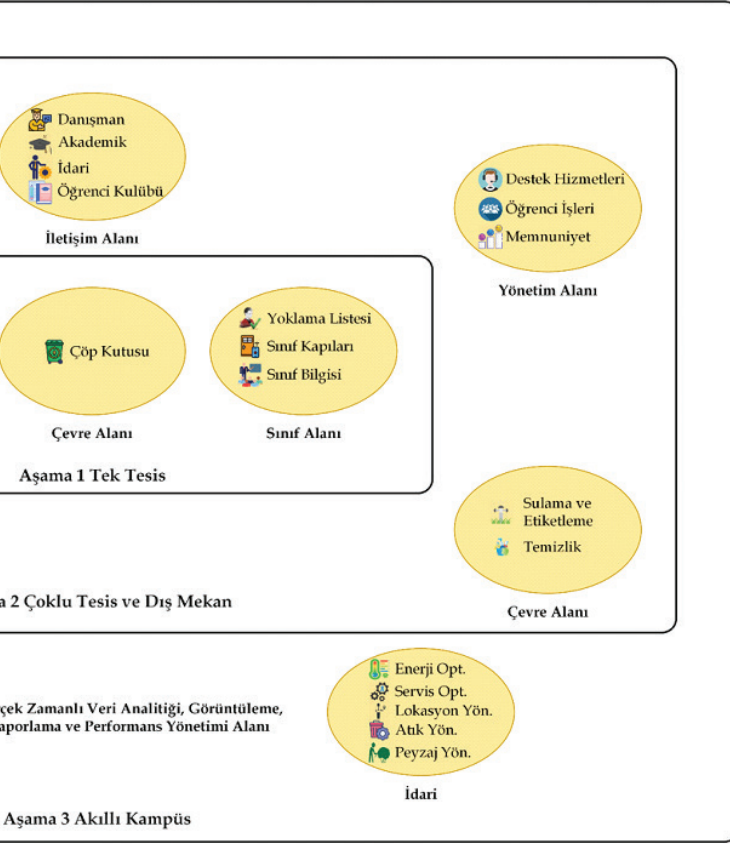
Danışman
Akademik
İdari
Öğrenci Kulübü
İletişim Alanı

Destek Hizmetleri
Öğrenci İşleri
Memnuniyet
Yönetim Alanı

Çöp Kutusu
Çevre Alanı

Yoklama Listesi
Sınıf Kapıları
Sınıf Bilgisi
Sınıf Alanı

Aşama 1 Tek Tesis

Sulama ve Etiketleme
Temizlik
Çevre Alanı

a 2 Çoklu Tesis ve Dış Mekan

çek Zamanlı Veri Analitiği, Görüntüleme, aporlama ve Performans Yönetimi Alanı

Enerji Opt.
Servis Opt.
Lokasyon Yön.
Atık Yön.
Peyzaj Yön.
İdari

Aşama 3 Akıllı Kampüs